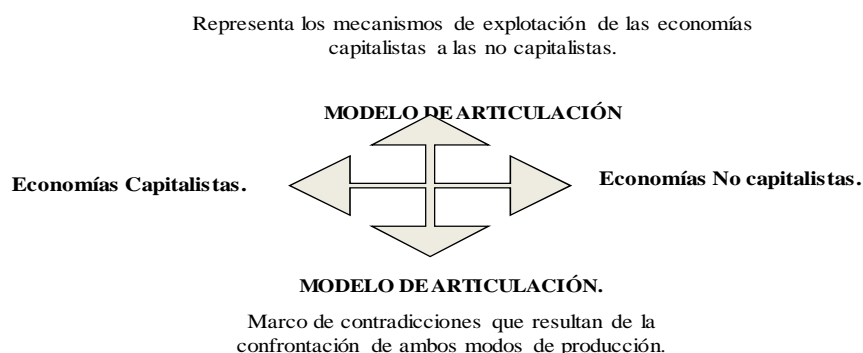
Representa los mecanismos de explotación de las economías capitalistas a las no capitalistas.

MODELO DE ARTICULACIÓN

Economías Capitalistas.

Economías No capitalistas.

MODELO DE ARTICULACIÓN.

Marco de contradicciones que resultan de la confrontación de ambos modos de producción.